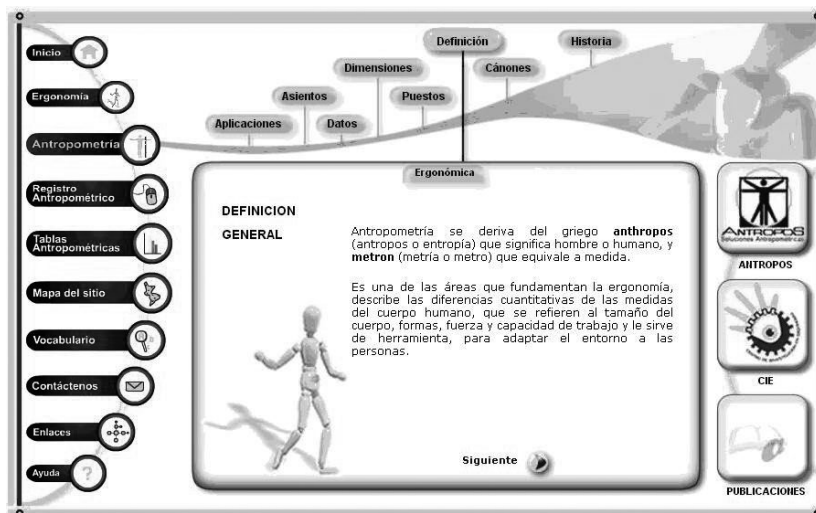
Inicio

Ergonomía

Antropometría

Registro Antropométrico

Tablas Antropométricas

Mapa del sitio

Vocabulario

Contáctenos

Enlaces

Ayuda

Definición

Historia

Dimensiones

Cánones

Asientos

Puestos

Aplicaciones

Datos

Ergonómica

DEFINICION

GENERAL

Antropometría se deriva del griego **anthropos** (antropos o entropía) que significa hombre o humano, y **metron** (metría o metro) que equivale a medida.

Es una de las áreas que fundamentan la ergonomía, describe las diferencias cuantitativas de las medidas del cuerpo humano, que se refieren al tamaño del cuerpo, formas, fuerza y capacidad de trabajo y le sirve de herramienta, para adaptar el entorno a las personas.

Siguiente

ANTROPOS
Soluciones Antropométricas

ANTROPOS

CIE

PUBLICACIONES